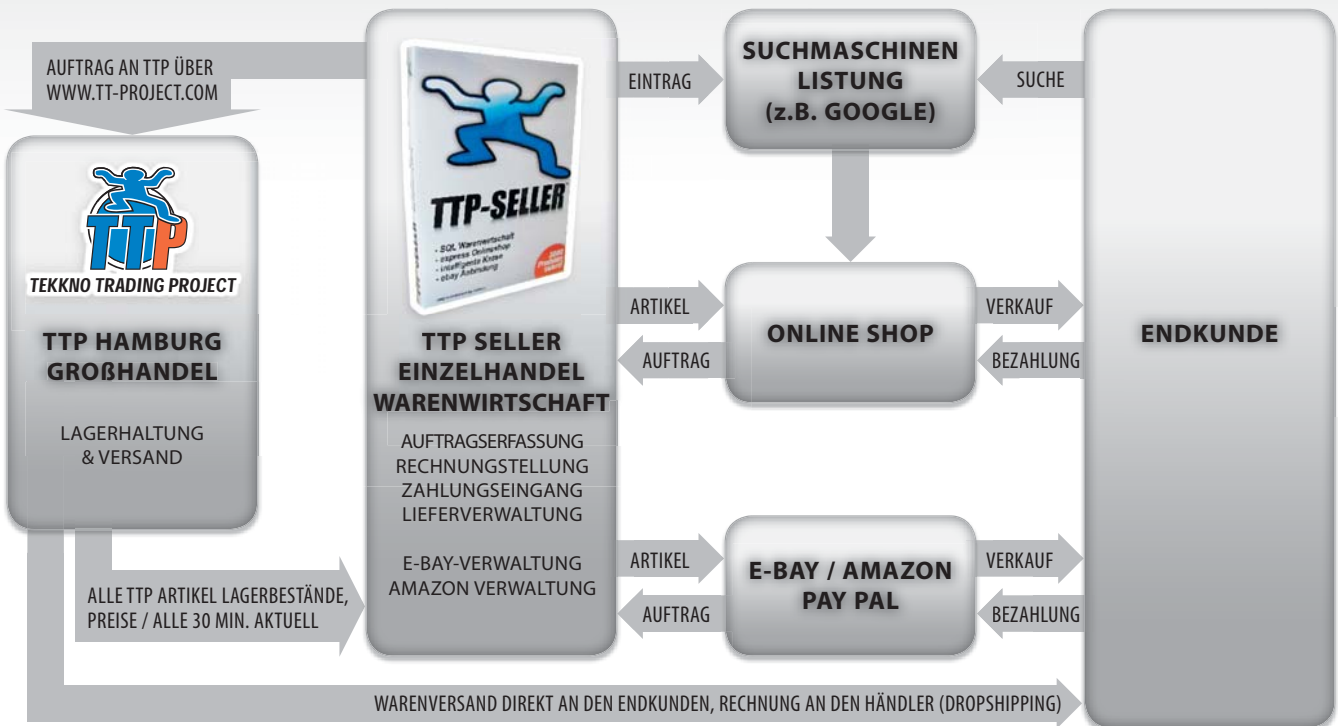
AUFTRAG AN TTP ÜBER WWW.TT-PROJECT.COM

TTP

TEKKNO TRADING PROJECT

TTP HAMBURG GROßHANDEL

LAGERHALTUNG & VERSAND

TTP-SELLER

- SQL Warenwirtschaft
- express Onlineshop
- intelligente Kasse
- ebay Anbindung

TTP SELLER EINZELHANDEL WARENWIRTSCHAFT

AUFTRAGSERFASSUNG
RECHNUNGSTELLUNG
ZAHLUNGSEINGANG
LIEFERVERWALTUNG

E-BAY-VERWALTUNG
AMAZON VERWALTUNG

EINTRAG

SUCHMASCHINEN LISTUNG (z.B. GOOGLE)

SUCHE

ARTIKEL

AUFTRAG

ONLINE SHOP

VERKAUF

BEZAHLUNG

ENDKUNDE

ARTIKEL

AUFTRAG

E-BAY / AMAZON PAY PAL

VERKAUF

BEZAHLUNG

ALLE TTP ARTIKEL LAGERBESTÄNDE, PREISE / ALLE 30 MIN. AKTUELL

WARENVERSAND DIREKT AN DEN ENDKUNDEN, RECHNUNG AN DEN HÄNDLER (DROPSHIPPING)